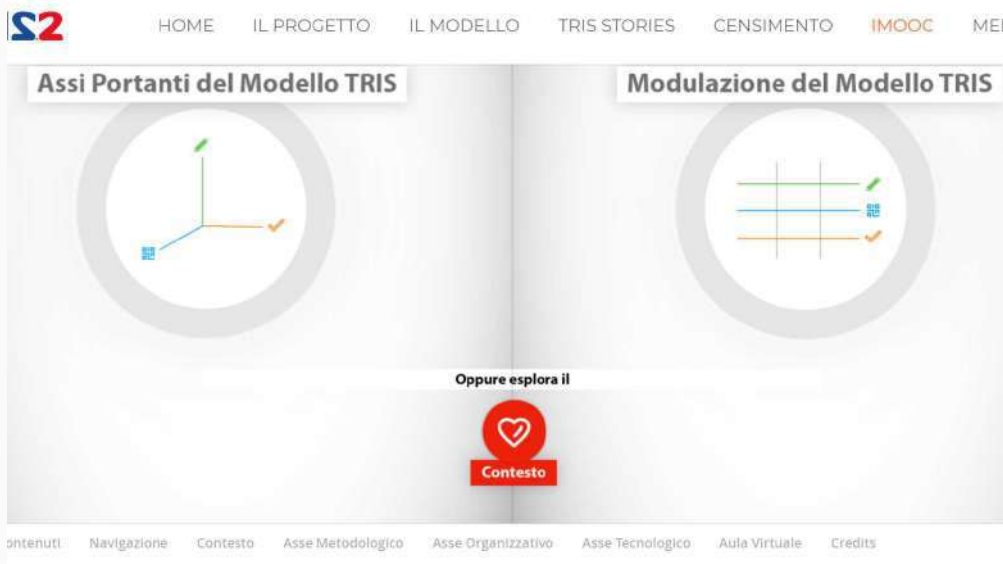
S2 HOME IL PROGETTO IL MODELLO TRIS STORIES CENSIMENTO IMOOC ME

Assi Portanti del Modello TRIS

Modulazione del Modello TRIS

Oppure esplora il

Contesto

ontenuti Navigazione Contesto Asse Metodologico Asse Organizzativo Asse Tecnologico Aula Virtuale Credits